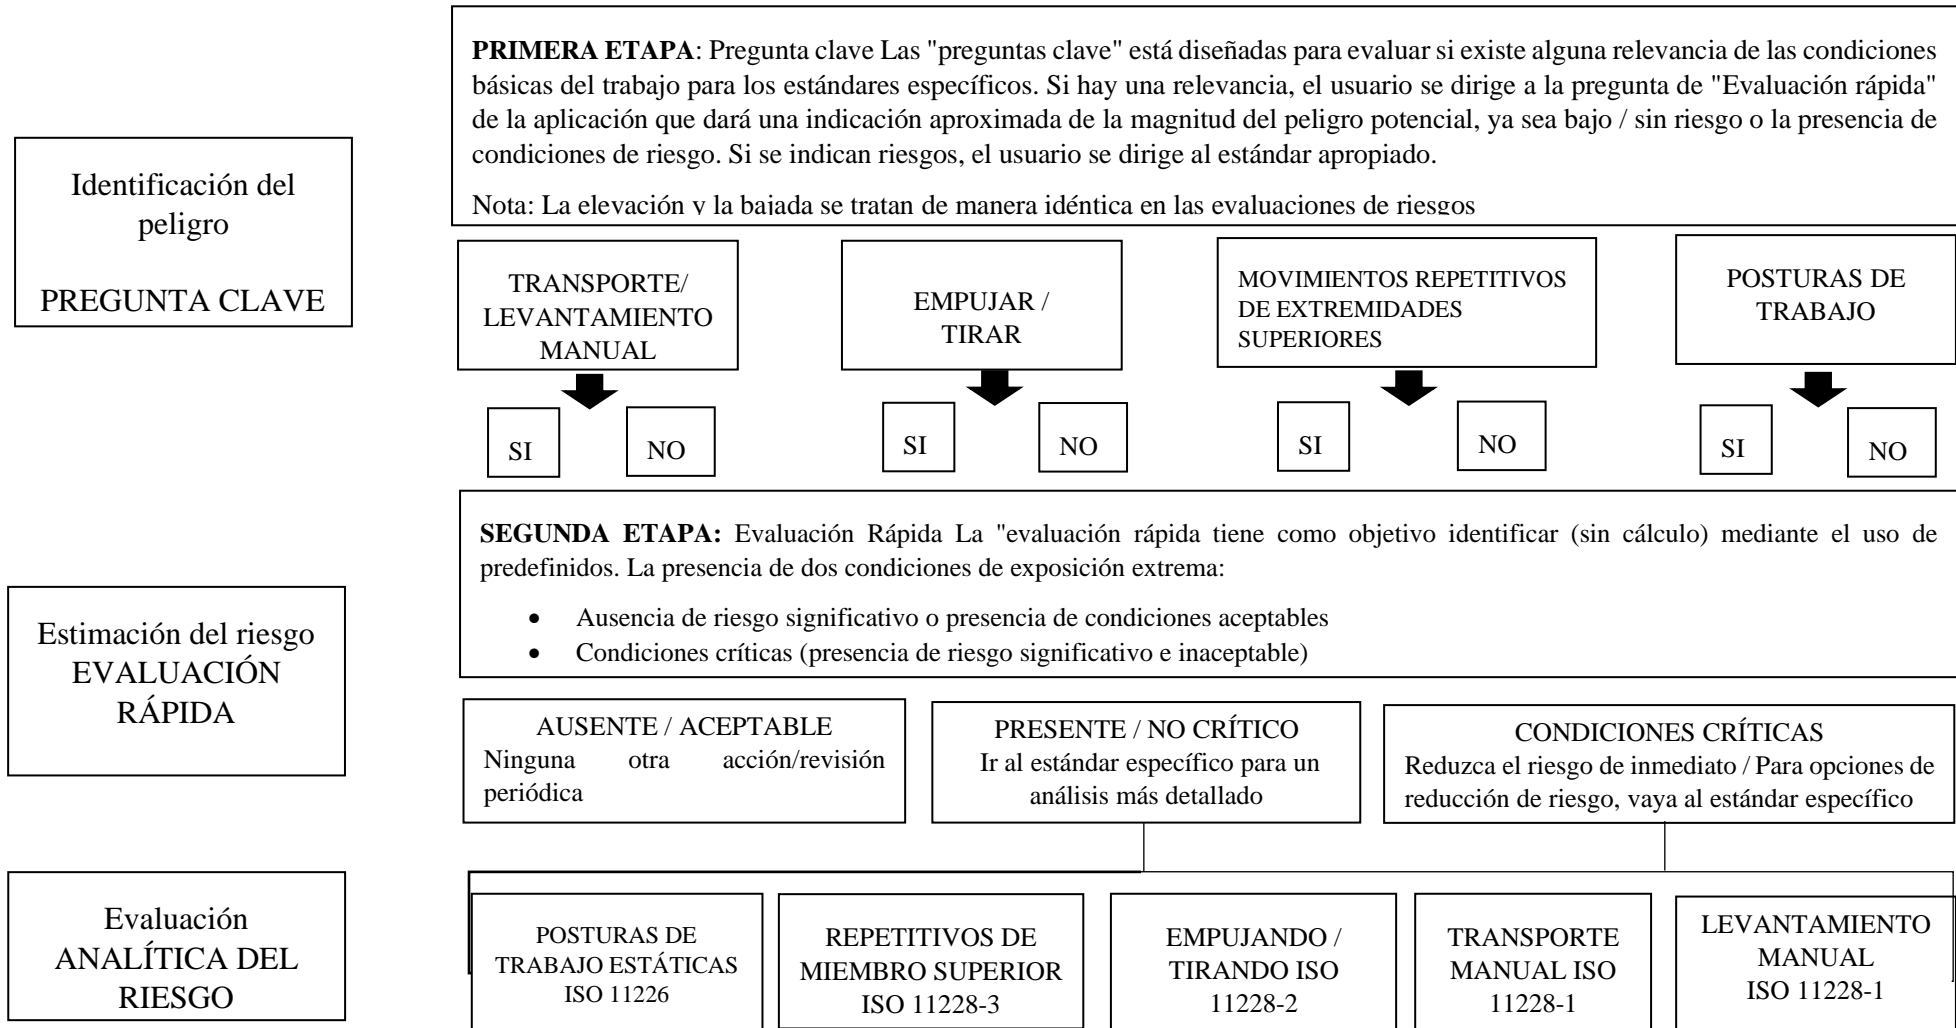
Identificación del peligro

PREGUNTA CLAVE

**PRIMERA ETAPA**: Pregunta clave Las "preguntas clave" está diseñadas para evaluar si existe alguna relevancia de las condiciones básicas del trabajo para los estándares específicos. Si hay una relevancia, el usuario se dirige a la pregunta de "Evaluación rápida" de la aplicación que dará una indicación aproximada de la magnitud del peligro potencial, ya sea bajo / sin riesgo o la presencia de condiciones de riesgo. Si se indican riesgos, el usuario se dirige al estándar apropiado.

Nota: La elevación y la bajada se tratan de manera idéntica en las evaluaciones de riesgos

TRANSPORTE/ LEVANTAMIENTO MANUAL

SI NO

EMPUJAR / TIRAR

SI NO

MOVIMIENTOS REPETITIVOS DE EXTREMIDADES SUPERIORES

SI NO

POSTURAS DE TRABAJO

SI NO

Estimación del riesgo EVALUACIÓN RÁPIDA

**SEGUNDA ETAPA:** Evaluación Rápida La "evaluación rápida tiene como objetivo identificar (sin cálculo) mediante el uso de predefinidos. La presencia de dos condiciones de exposición extrema:

- Ausencia de riesgo significativo o presencia de condiciones aceptables
- Condiciones críticas (presencia de riesgo significativo e inaceptable)

AUSENTE / ACEPTABLE
Ninguna otra acción/revisión periódica

PRESENTE / NO CRÍTICO
Ir al estándar específico para un análisis más detallado

CONDICIONES CRÍTICAS
Reduzca el riesgo de inmediato / Para opciones de reducción de riesgo, vaya al estándar específico

Evaluación ANALÍTICA DEL RIESGO

POSTURAS DE TRABAJO ESTÁTICAS ISO 11226

REPETITIVOS DE MIEMBRO SUPERIOR ISO 11228-3

EMPUJANDO / TIRANDO ISO 11228-2

TRANSPORTE MANUAL ISO 11228-1

LEVANTAMIENTO MANUAL ISO 11228-1